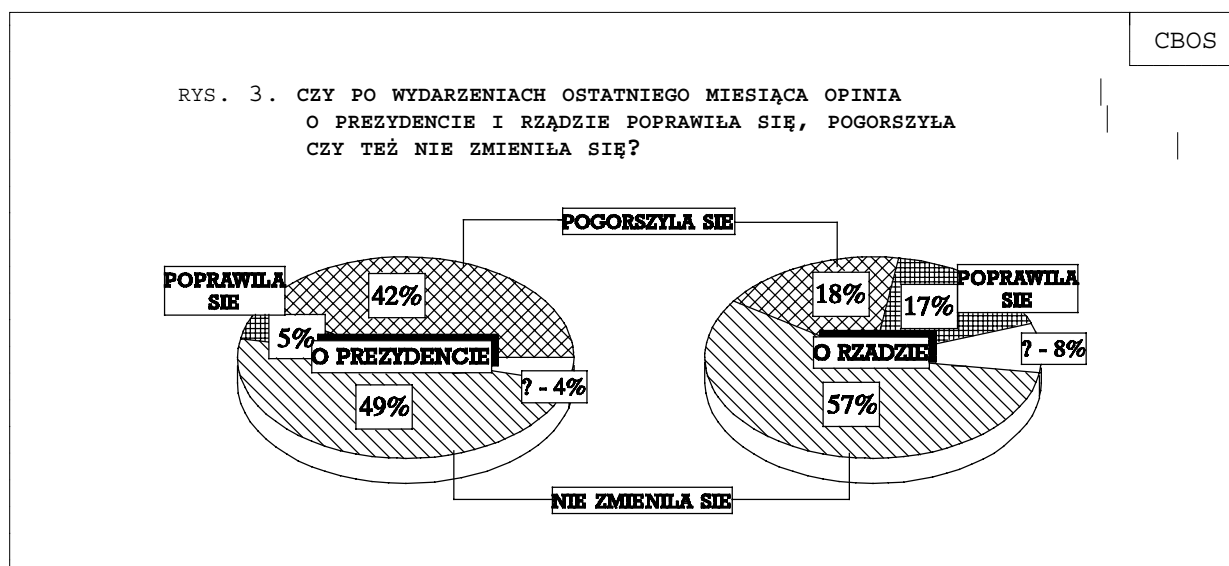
CBOS

RYS. 3. CZY PO WYDARZENIACH OSTATNIEGO MIESIĄCA OPINIA O PREZYDENCIE I RZĄDZIE POPRAWIŁA SIĘ, POGORSZYŁA CZY TEŻ NIE ZMIENIŁA SIĘ?

POGORSZYLA SIE

POPRAWILA SIE

42%

5%

O PREZYDENCIE

? - 4%

49%

18%

17%

POPRAWILA SIE

O RZADZIE

? - 8%

57%

NIE ZMIENILA SIE